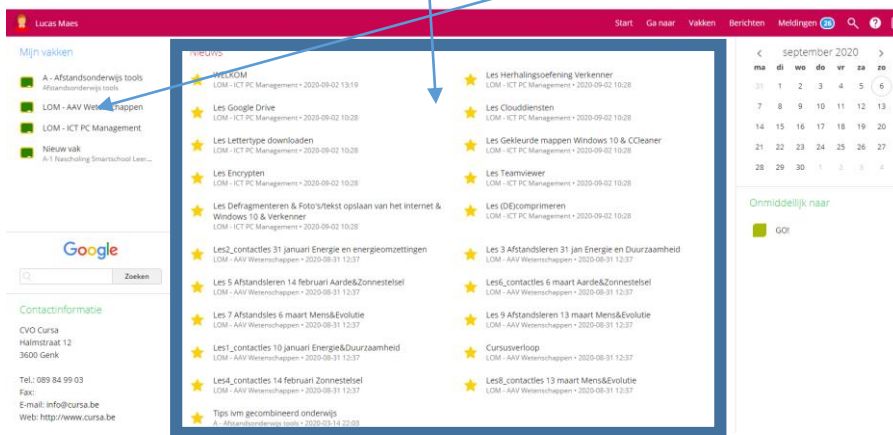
Lucas Maes

Start Ga naar Vakken Berichten Meldingen 26

Mijn vakken

A - Afstandsonderwijs tools
Afstandsonderwijs tools

LOM - AAV Wetenschappen

LOM - ICT PC Management

Nieuw vak
A-1 Nascholing Smartschool Leer...

Google

Zoeken

Contactinformatie

CVO Cursa
Halmstraat 12
3600 Genk

Tel.: 089 84 99 03
Fax:
E-mail: info@cursa.be
Web: http://www.cursa.be

Nieuws

WELKOM
LOM - ICT PC Management • 2020-09-02 13:19

Les Herhalingsoefening Verkenner
LOM - ICT PC Management • 2020-09-02 10:28

Les Google Drive
LOM - ICT PC Management • 2020-09-02 10:28

Les Clouddiensten
LOM - ICT PC Management • 2020-09-02 10:28

Les Lettertype downloaden
LOM - ICT PC Management • 2020-09-02 10:28

Les Gekleurde mappen Windows 10 & CCleaner
LOM - ICT PC Management • 2020-09-02 10:28

Les Encrypten
LOM - ICT PC Management • 2020-09-02 10:28

Les Teamviewer
LOM - ICT PC Management • 2020-09-02 10:28

Les Defragmenteren & Foto's/tekst opslaan van het internet & Windows 10 & Verkenner
LOM - ICT PC Management • 2020-09-02 10:28

Les (DE)comprimeren
LOM - ICT PC Management • 2020-09-02 10:28

Les2_contacties 31 januari Energie en energieomzettingen
LOM - AAV Wetenschappen • 2020-08-31 12:37

Les 3 Afstandsleren 31 jan Energie en Duurzaamheid
LOM - AAV Wetenschappen • 2020-08-31 12:37

Les 5 Afstandsleren 14 februari Aarde&Zonnestelsel
LOM - AAV Wetenschappen • 2020-08-31 12:37

Les6_contacties 6 maart Aarde&Zonnestelsel
LOM - AAV Wetenschappen • 2020-08-31 12:37

Les 7 Afstandsles 6 maart Mens&Evolutie
LOM - AAV Wetenschappen • 2020-08-31 12:37

Les 9 Afstandsleren 13 maart Mens&Evolutie
LOM - AAV Wetenschappen • 2020-08-31 12:37

Les1_contacties 10 januari Energie&Duurzaamheid
LOM - AAV Wetenschappen • 2020-08-31 12:37

Cursusverloop
LOM - AAV Wetenschappen • 2020-08-31 12:37

Les4_contacties 14 februari Zonnestelsel
LOM - AAV Wetenschappen • 2020-08-31 12:37

Les8_contacties 13 maart Mens&Evolutie
LOM - AAV Wetenschappen • 2020-08-31 12:37

Tips ivm gecombineerd onderwijs
A - Afstandsonderwijs tools • 2020-03-14 22:03

september 2020

| ma | di | wo | do | vr | za | zo |
|---|---|---|---|---|---|---|
| 31 | 1 | 2 | 3 | 4 | 5 | 6 |
| 7 | 8 | 9 | 10 | 11 | 12 | 13 |
| 14 | 15 | 16 | 17 | 18 | 19 | 20 |
| 21 | 22 | 23 | 24 | 25 | 26 | 27 |
| 28 | 29 | 30 | 1 | 2 | 3 | 4 |

Onmiddellijk naar

GO!